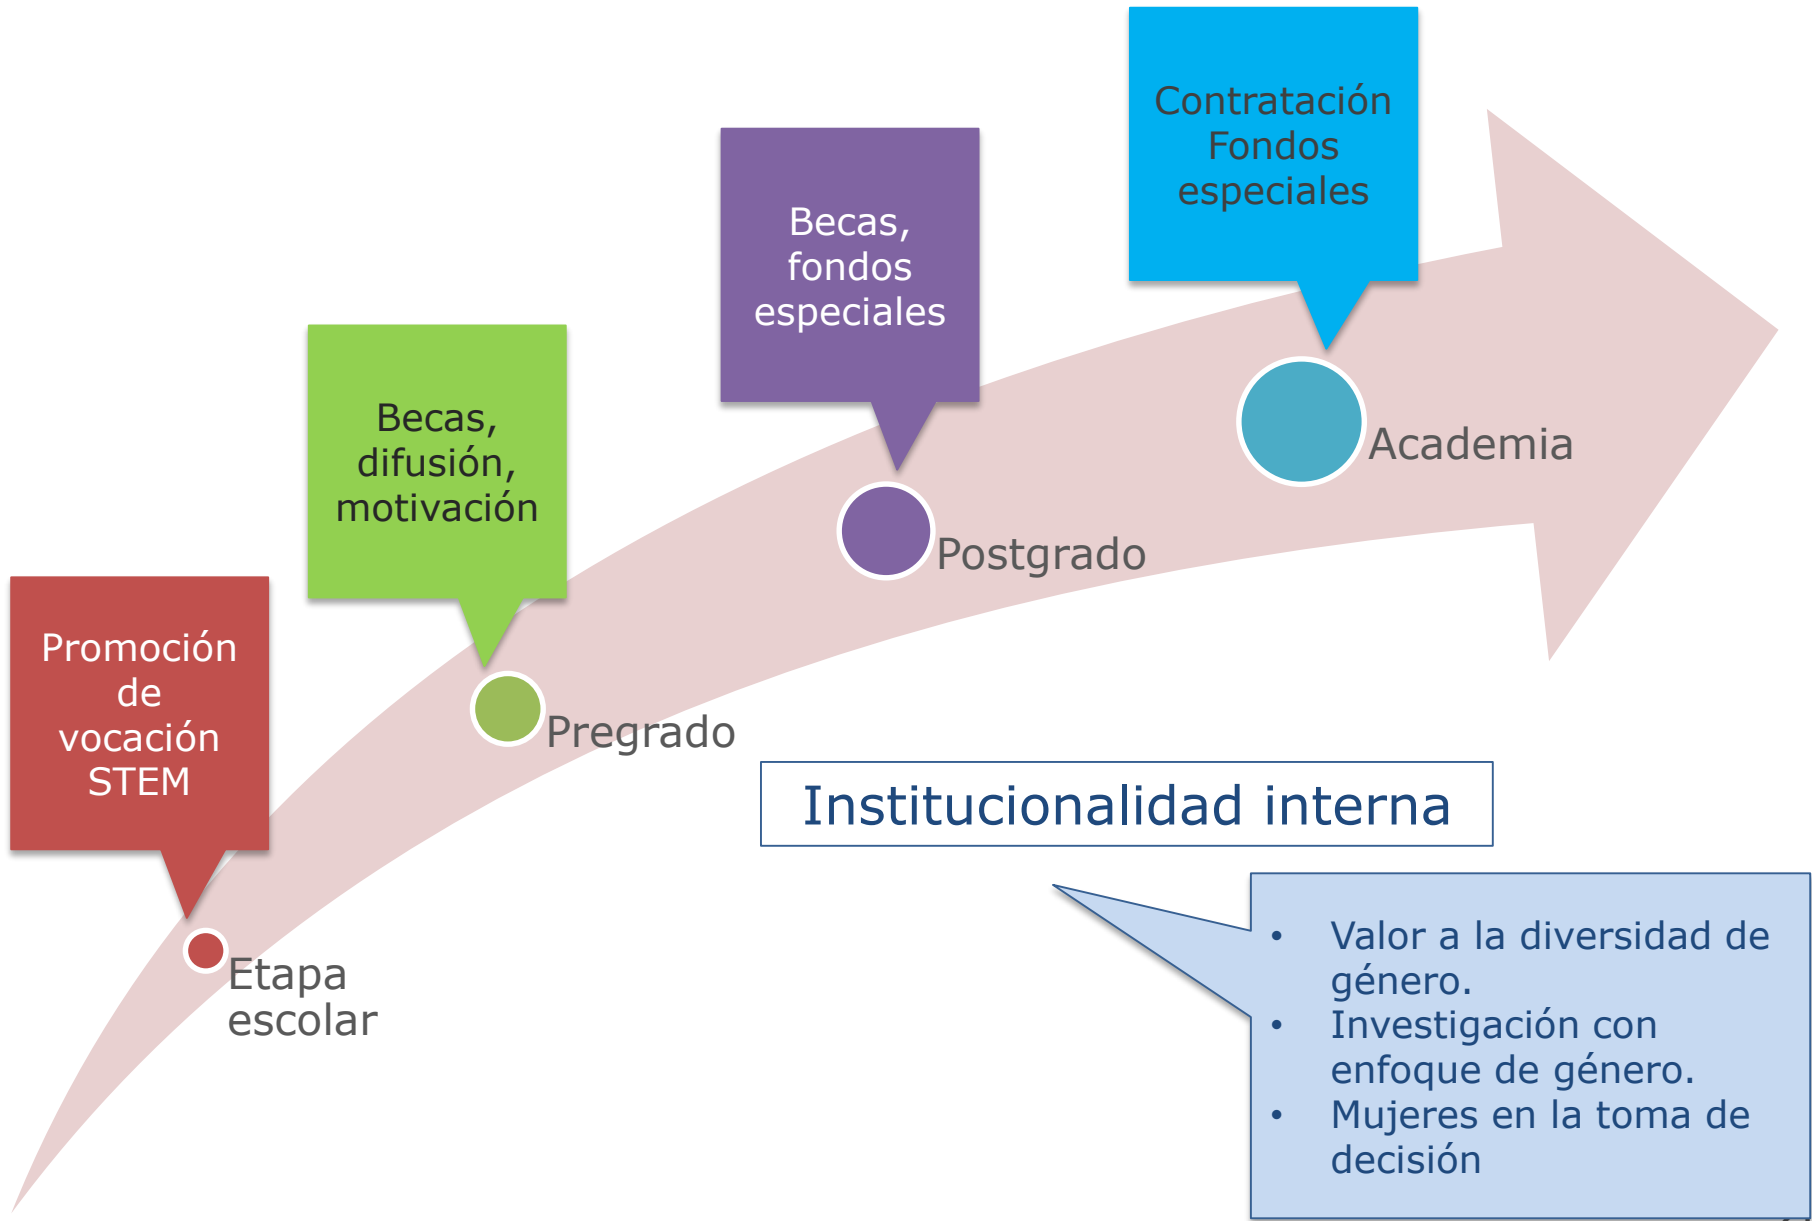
Promoción de vocación STEM

Etapa escolar

Becas, difusión, motivación

Pregrado

Becas, fondos especiales

Postgrado

Contratación Fondos especiales

Academia

Institucionalidad interna

- Valor a la diversidad de género.
- Investigación con enfoque de género.
- Mujeres en la toma de decisión